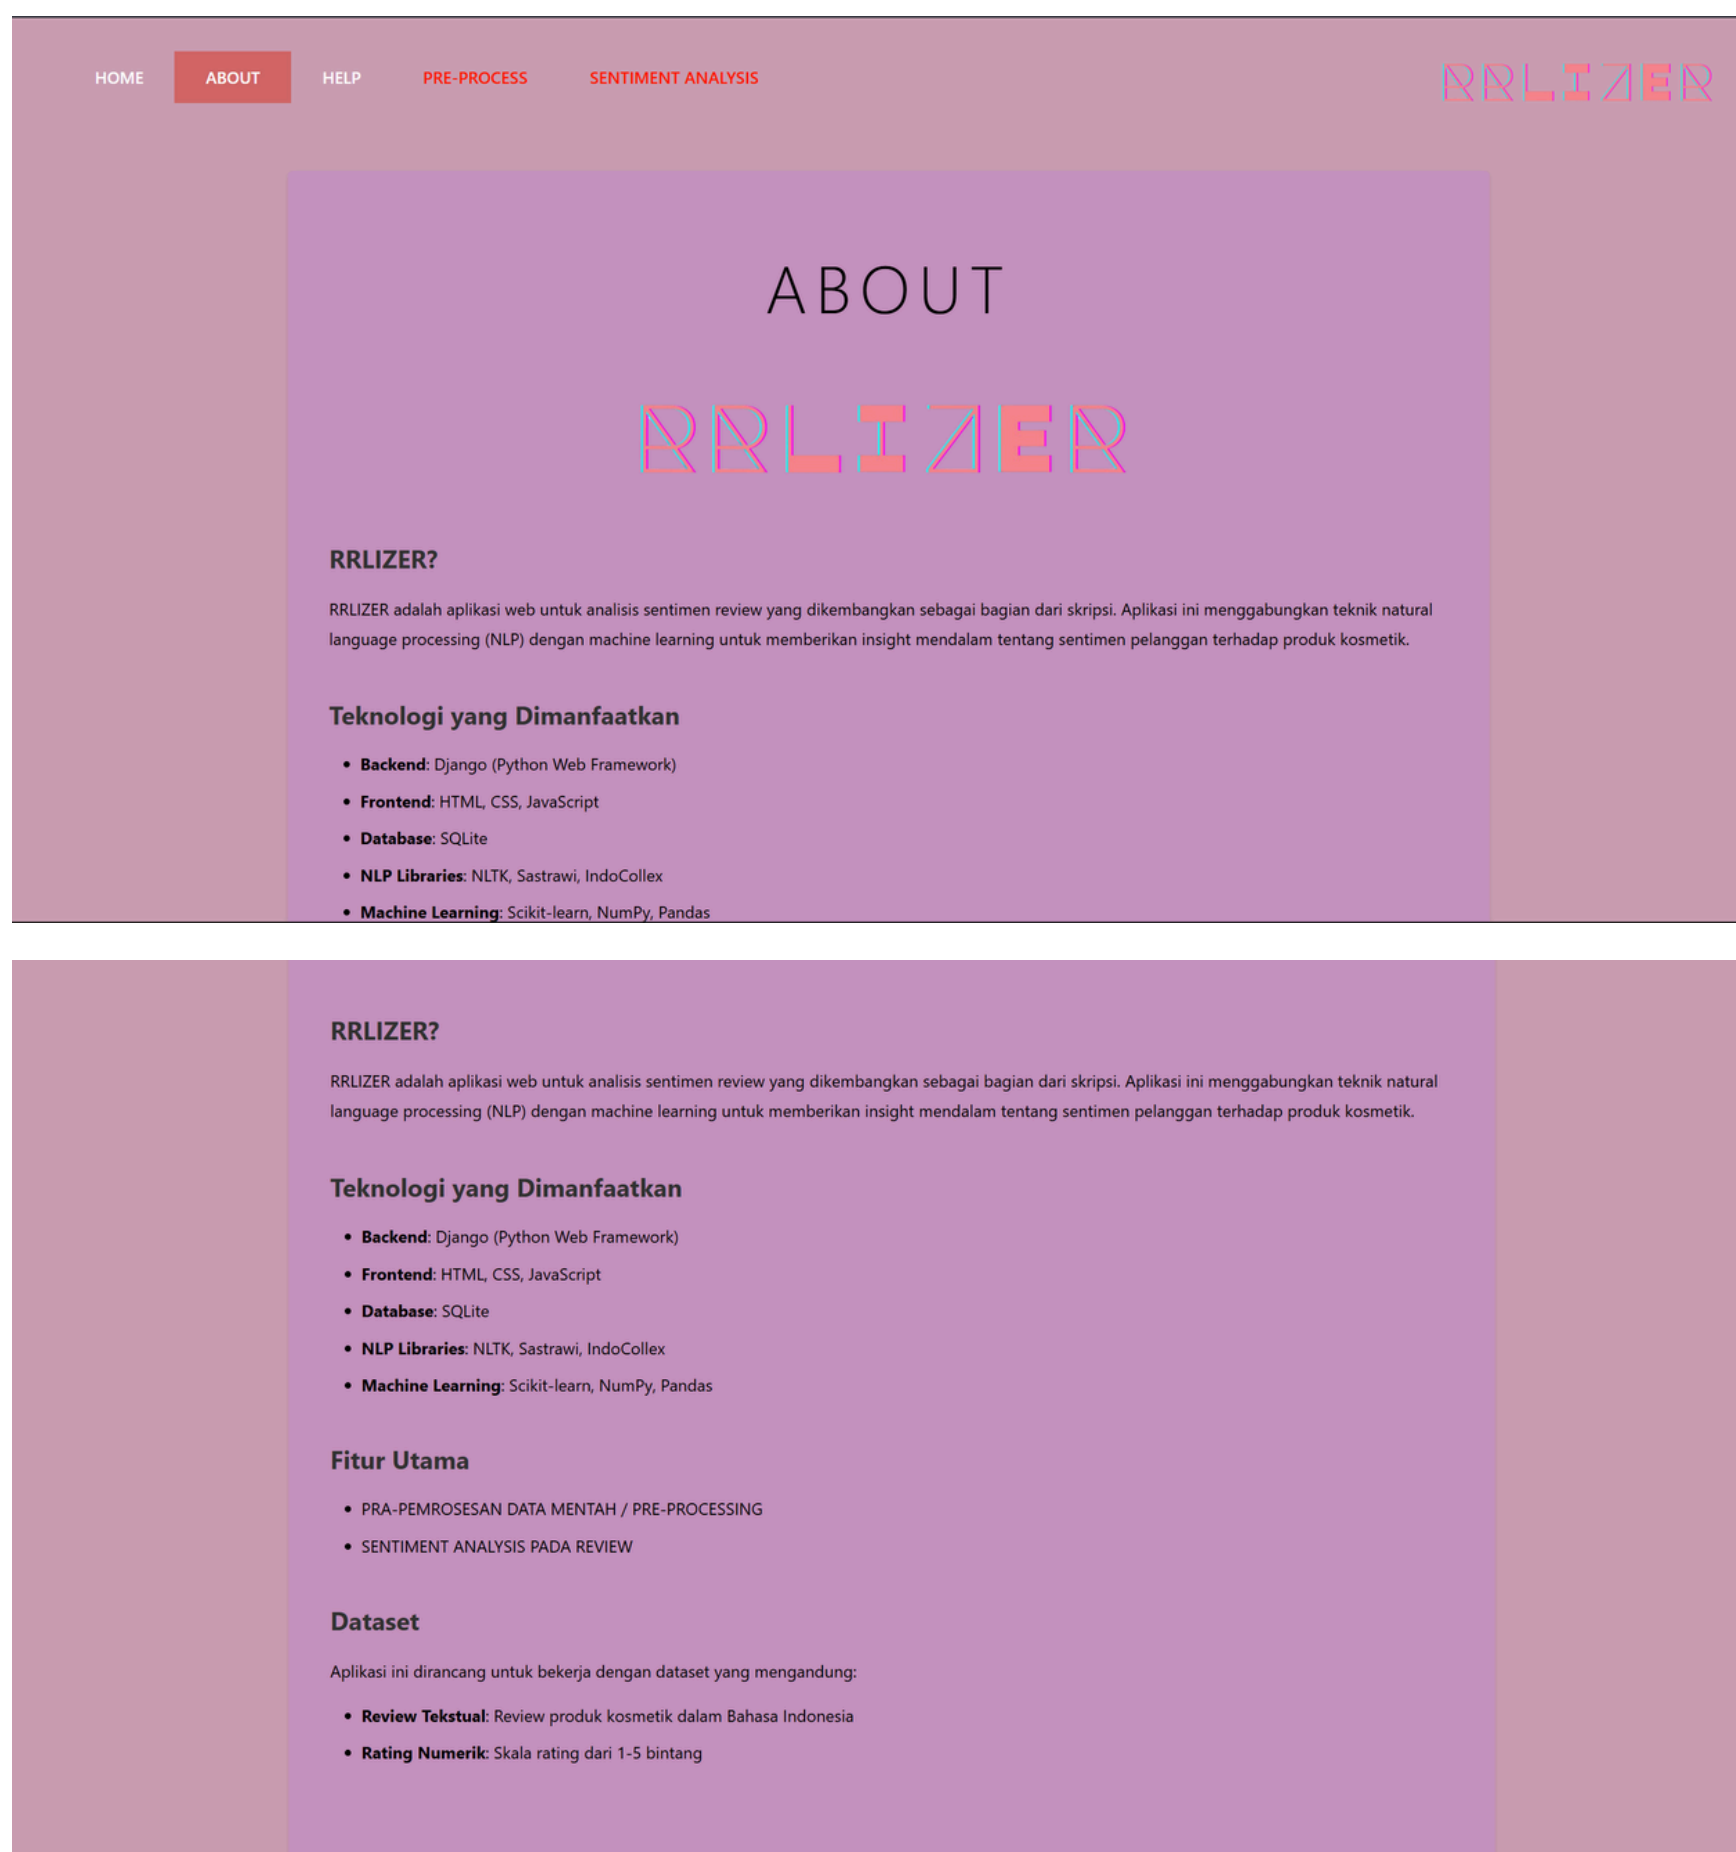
HOME ABOUT HELP PRE-PROCESS SENTIMENT ANALYSIS

RRLIZER

ABOUT

RRLIZER

RRLIZER?

RRLIZER adalah aplikasi web untuk analisis sentimen review yang dikembangkan sebagai bagian dari skripsi. Aplikasi ini menggabungkan teknik natural language processing (NLP) dengan machine learning untuk memberikan insight mendalam tentang sentimen pelanggan terhadap produk kosmetik.

Teknologi yang Dimanfaatkan

- **Backend**: Django (Python Web Framework)
- **Frontend**: HTML, CSS, JavaScript
- **Database**: SQLite
- **NLP Libraries**: NLTK, Sastrawi, IndoCollex
- **Machine Learning**: Scikit-learn, NumPy, Pandas

RRLIZER?

RRLIZER adalah aplikasi web untuk analisis sentimen review yang dikembangkan sebagai bagian dari skripsi. Aplikasi ini menggabungkan teknik natural language processing (NLP) dengan machine learning untuk memberikan insight mendalam tentang sentimen pelanggan terhadap produk kosmetik.

Teknologi yang Dimanfaatkan

- **Backend**: Django (Python Web Framework)
- **Frontend**: HTML, CSS, JavaScript
- **Database**: SQLite
- **NLP Libraries**: NLTK, Sastrawi, IndoCollex
- **Machine Learning**: Scikit-learn, NumPy, Pandas

Fitur Utama

- PRA-PEMROSESAN DATA MENTAH / PRE-PROCESSING
- SENTIMENT ANALYSIS PADA REVIEW

Dataset

Aplikasi ini dirancang untuk bekerja dengan dataset yang mengandung:

- **Review Tekstual**: Review produk kosmetik dalam Bahasa Indonesia
- **Rating Numerik**: Skala rating dari 1-5 bintang